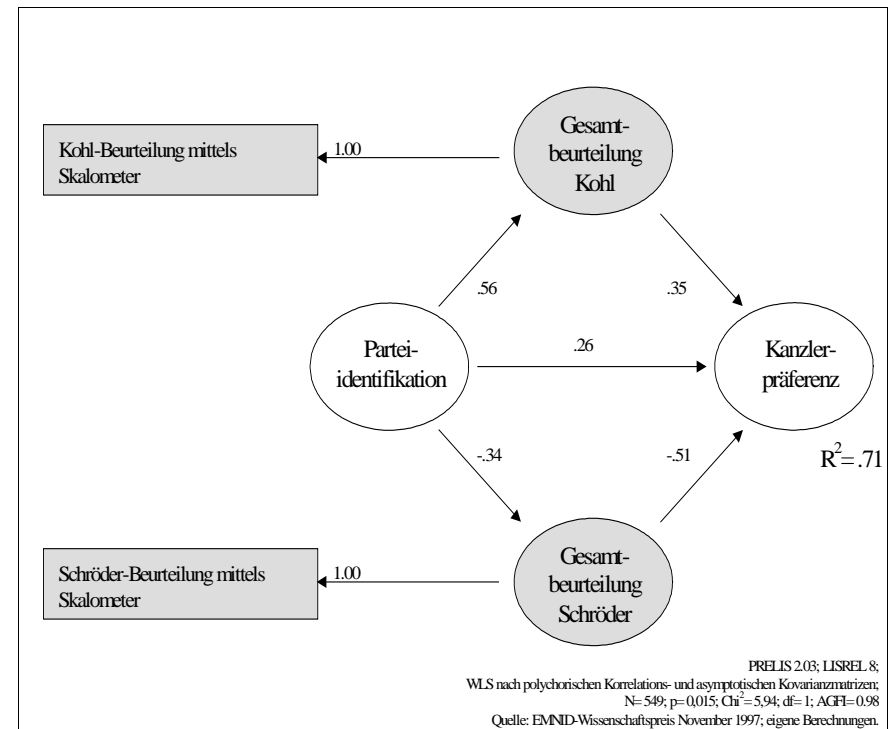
Kohl-Beurteilung mittels Skalometer

1.00

Gesamtbeurteilung Kohl

.56

.35

Parteiidentifikation

.26

Kanzlerpräferenz

-.34

-.51

$R^2 = .71$

Schröder-Beurteilung mittels Skalometer

1.00

Gesamtbeurteilung Schröder

PRELIS 2.03; LISREL 8;
WLS nach polychorischen Korrelations- und asymptotischen Kovarianzmatrizen;
N= 549; p= 0,015; $Chi^2$= 5,94; df= 1; AGFI= 0.98
Quelle: EMNID-Wissenschaftspreis November 1997; eigene Berechnungen.